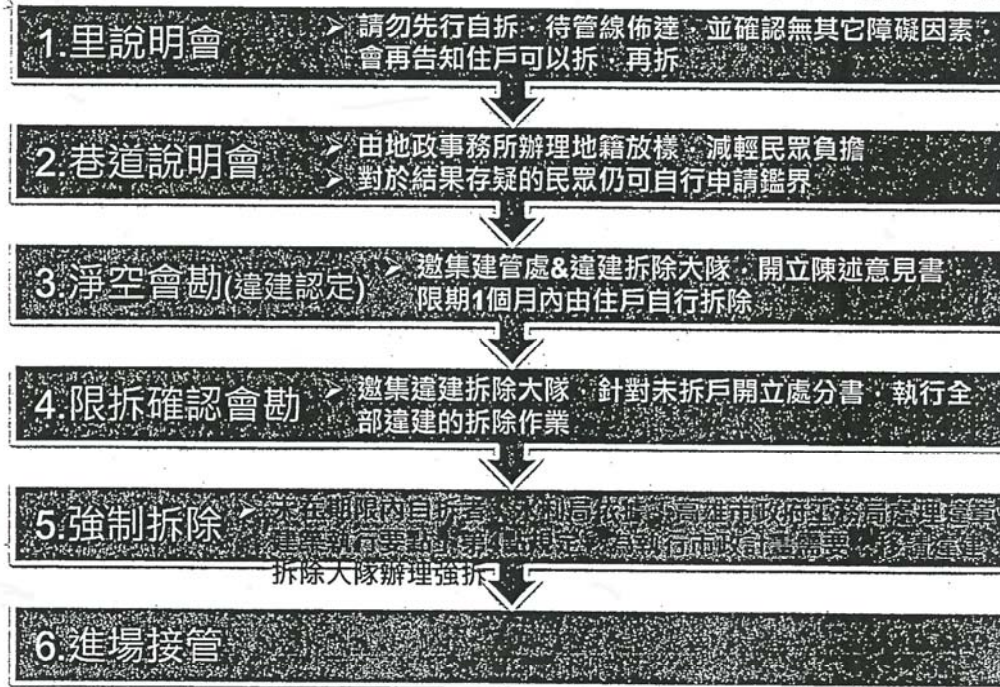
1.里說明會

➢ 請勿先行自拆，待管線佈達，並確認無其它障礙因素，會再告知住戶可以拆，再拆

2.巷道說明會

➢ 由地政事務所辦理地籍放樣，減輕民眾負擔
➢ 對於結果存疑的民眾仍可自行申請鑑界

3.淨空會勘(違建認定)

➢ 邀集建管處&違建拆除大隊，開立陳述意見書，限期1個月內由住戶自行拆除

4.限拆確認會勘

➢ 邀集違建拆除大隊，針對未拆戶開立處分書，執行全部違建的拆除作業

5.強制拆除

➢ 未在期限內自拆者，依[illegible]高雄市政府工務局處理違章建築執行要點第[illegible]點規定，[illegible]執行市政計畫需要，移請違建拆除大隊辦理強拆

6.進場接管